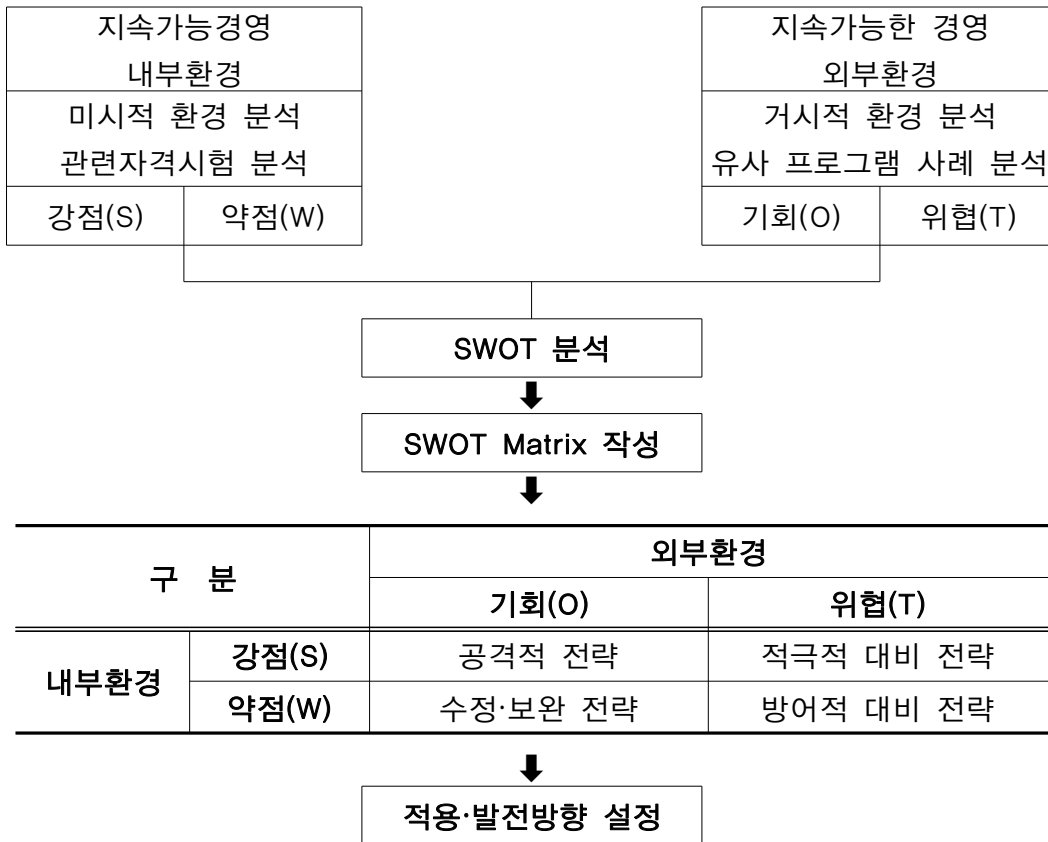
지속가능경영
내부환경
미시적 환경 분석
관련자격시험 분석

| 강점(S) | 약점(W) |
|---|---|

지속가능한 경영
외부환경
거시적 환경 분석
유사 프로그램 사례 분석

| 기회(O) | 위협(T) |
|---|---|

SWOT 분석

SWOT Matrix 작성

| 구 분 | | 외부환경 | |
|---|---|---|---|
| | | 기회(O) | 위협(T) |
| 내부환경 | 강점(S) | 공격적 전략 | 적극적 대비 전략 |
| | 약점(W) | 수정·보완 전략 | 방어적 대비 전략 |

적용·발전방향 설정